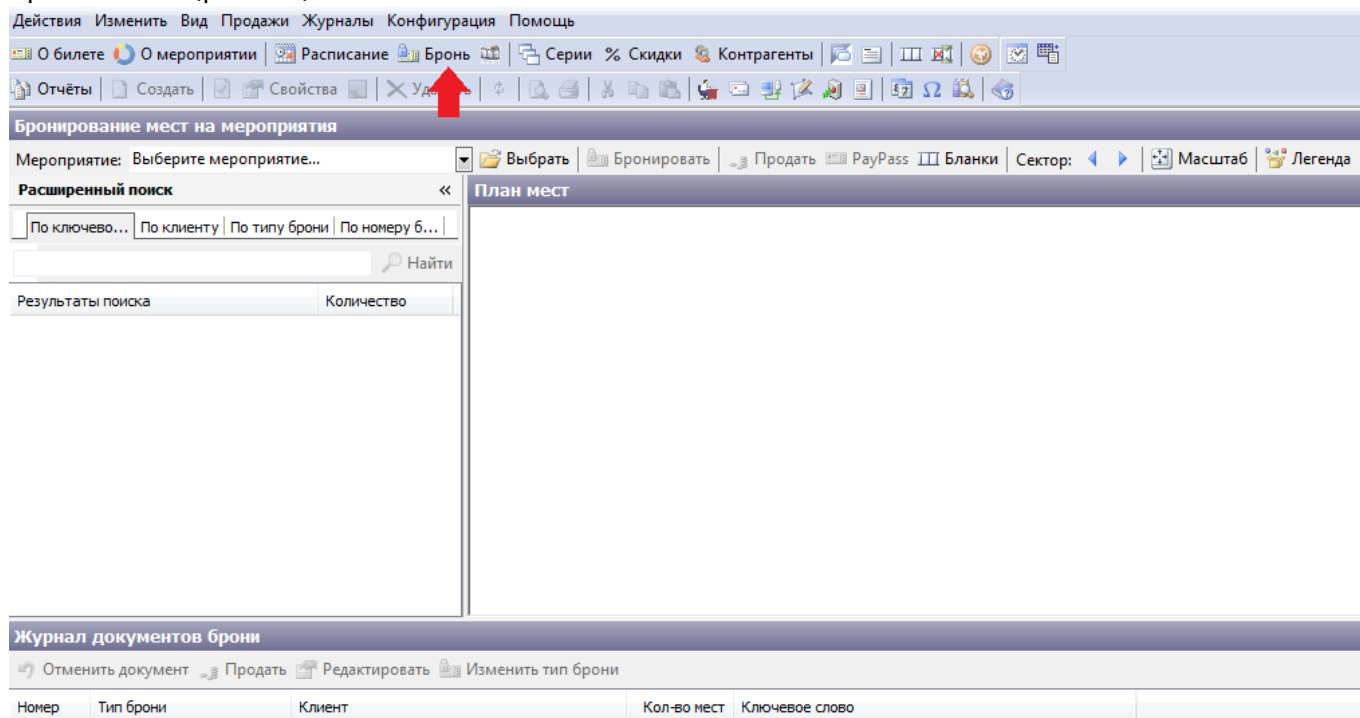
Действия Изменить Вид Продажи Журналы Конфигурация Помощь

О билете О мероприятии Расписание Бронь Серии % Скидки Контрагенты

Отчёты Создать Свойства Уд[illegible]

Бронирование мест на мероприятия

Мероприятие: Выберите мероприятие... Выбрать Бронировать Продать PayPass Бланки Сектор: Масштаб Легенда

Расширенный поиск «

По ключево... По клиенту По типу брони По номеру б...

Найти

| Результаты поиска | Количество |
|---|---|

План мест

Журнал документов брони

Отменить документ Продать Редактировать Изменить тип брони

| Номер | Тип брони | Клиент | Кол-во мест | Ключевое слово |
|---|---|---|---|---|